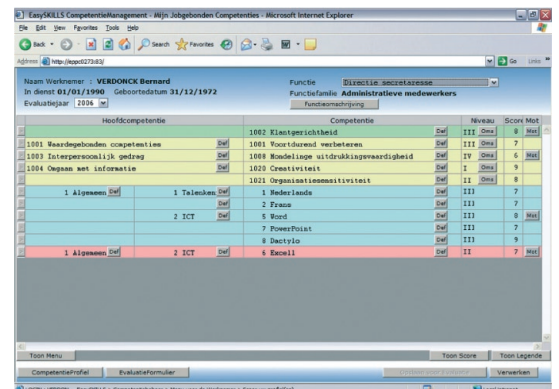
EasySKILLS CompetentieManagement - Mijn Jobgebonden Competenties - Microsoft Internet Explorer

File Edit View Favorites Tools Help

Back Search Favorites

Address http://appc0273:83/ Go Links

Naam Werknemer : VERDONCK Bernard
In dienst 01/01/1990 Geboortedatum 31/12/1972
Evaluatiejaar 2006

Functie Directie secretaresse
Functiefamilie Administratieve medewerkers
Functieomschrijving

| Hoofdcompetentie | | Competentie | Niveau | Score | Mot |
|---|---|---|---|---|---|
| | | 1002 Klantgerichtheid Def | III Oms | 8 | Mot |
| 1001 Waardegebonden competenties Def | | 1008 Voortdurend verbeteren Def | III Oms | 7 | |
| 1003 Interpersoonlijk gedrag Def | | 1008 Mondelinge uitdrukkingsvaardigheid Def | IV Oms | 6 | Mot |
| 1004 Omgaan met informatie Def | | 1020 Creativiteit Def | I Oms | 9 | |
| | | 1021 Organisatiesensitiviteit Def | II Oms | 8 | |
| 1 Algemeen Def | 1 Talenken Def | 1 Nederlands Def | III | 7 | |
| | Def | 2 Frans Def | III | 7 | |
| | 2 ICT Def | 5 Word Def | III | 8 | Mot |
| | | 7 PowerPoint Def | III | 7 | |
| | | 8 Dactylo Def | III | 9 | |
| 1 Algemeen Def | 2 ICT Def | 6 Excell Def | II | 7 | Mot |

Toon Menu
Toon Score Toon Legende
CompetentieProfiel EvaluatieFormulier
Verwerken